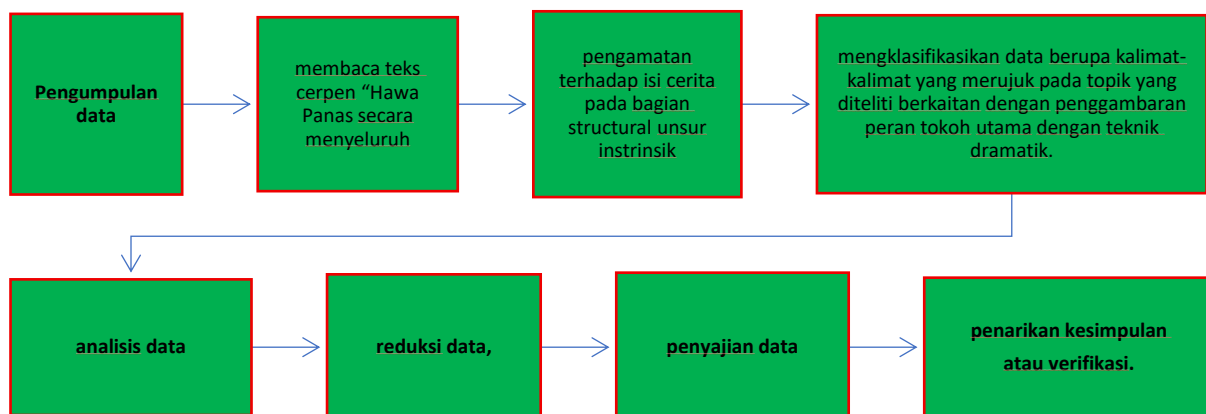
Pengumpulan data

membaca teks cerpen “Hawa Panas secara menyeluruh

pengamatan terhadap isi cerita pada bagian structural unsur instrinsik

mengklasifikasikan data berupa kalimat-kalimat yang merujuk pada topik yang diteliti berkaitan dengan penggambaran peran tokoh utama dengan teknik dramatik.

analisis data

reduksi data,

penyajian data

penarikan kesimpulan atau verifikasi.